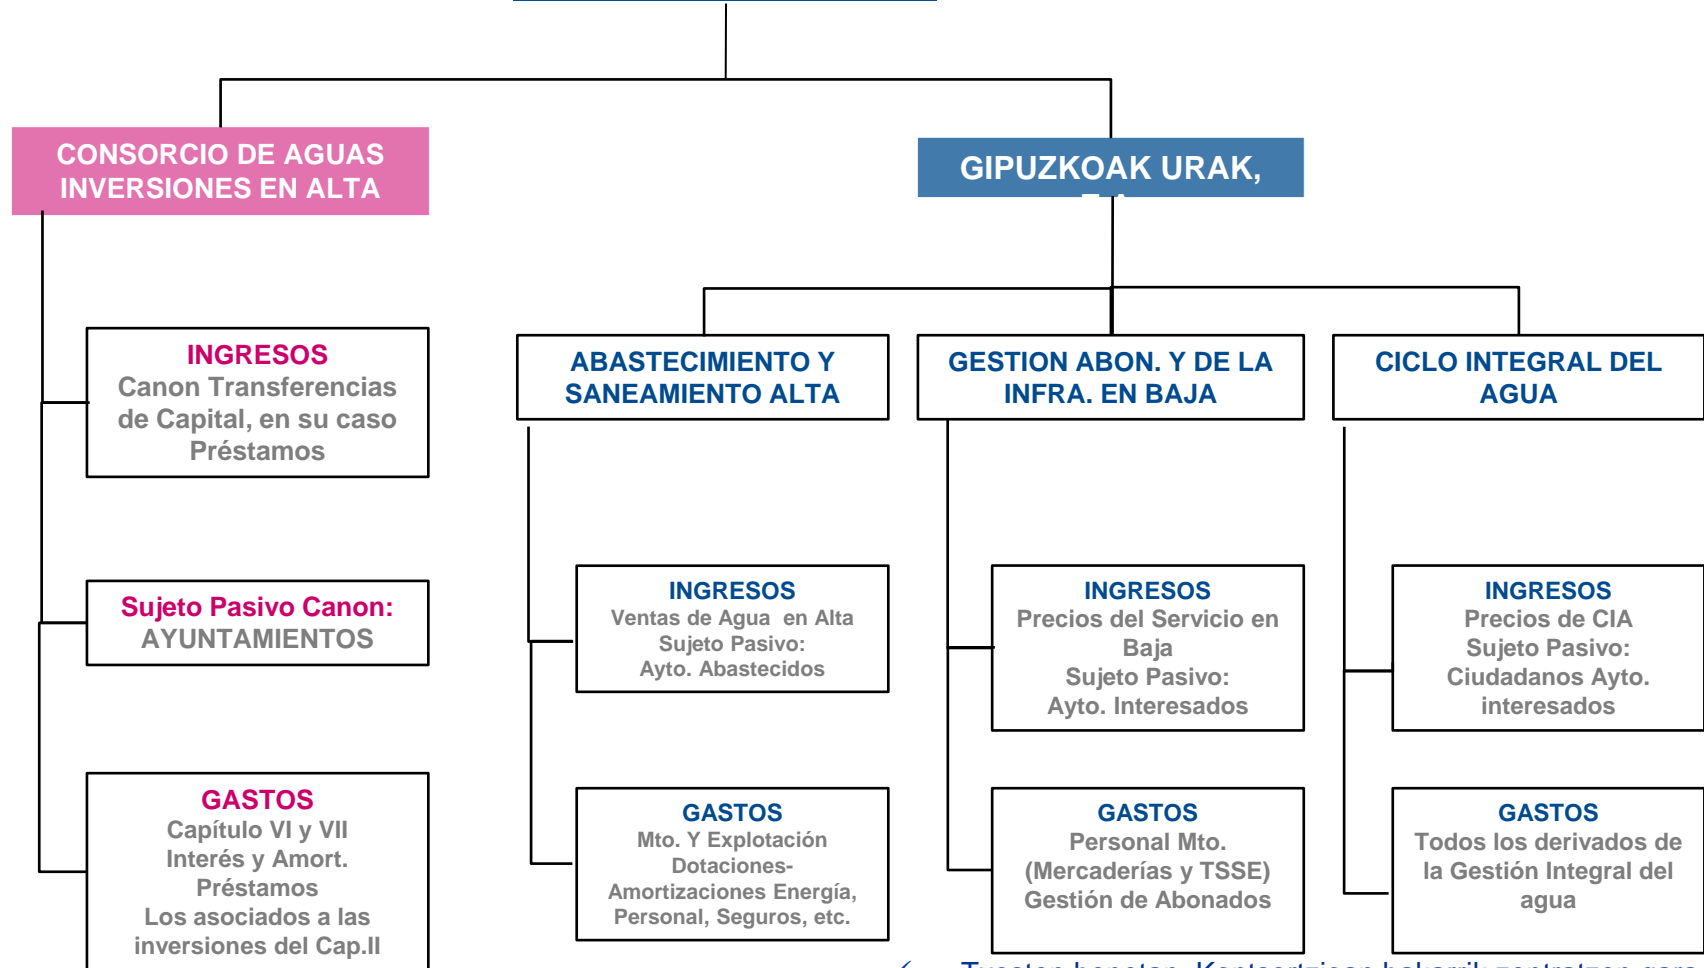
CONSORCIO DE AGUAS INVERSIONES EN ALTA

GIPUZKOAK URAK, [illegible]

INGRESOS
Canon Transferencias de Capital, en su caso Préstamos

Sujeto Pasivo Canon:
AYUNTAMIENTOS

GASTOS
Capítulo VI y VII
Interés y Amort. Préstamos
Los asociados a las inversiones del Cap.II

ABASTECIMIENTO Y SANEAMIENTO ALTA

INGRESOS
Ventas de Agua en Alta
Sujeto Pasivo:
Ayto. Abastecidos

GASTOS
Mto. Y Explotación
Dotaciones-Amortizaciones Energía, Personal, Seguros, etc.

GESTION ABON. Y DE LA INFRA. EN BAJA

INGRESOS
Precios del Servicio en Baja
Sujeto Pasivo:
Ayto. Interesados

GASTOS
Personal Mto.
(Mercaderías y TSSE)
Gestión de Abonados

CICLO INTEGRAL DEL AGUA

INGRESOS
Precios de CIA
Sujeto Pasivo:
Ciudadanos Ayto. interesados

GASTOS
Todos los derivados de la Gestión Integral del agua

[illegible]